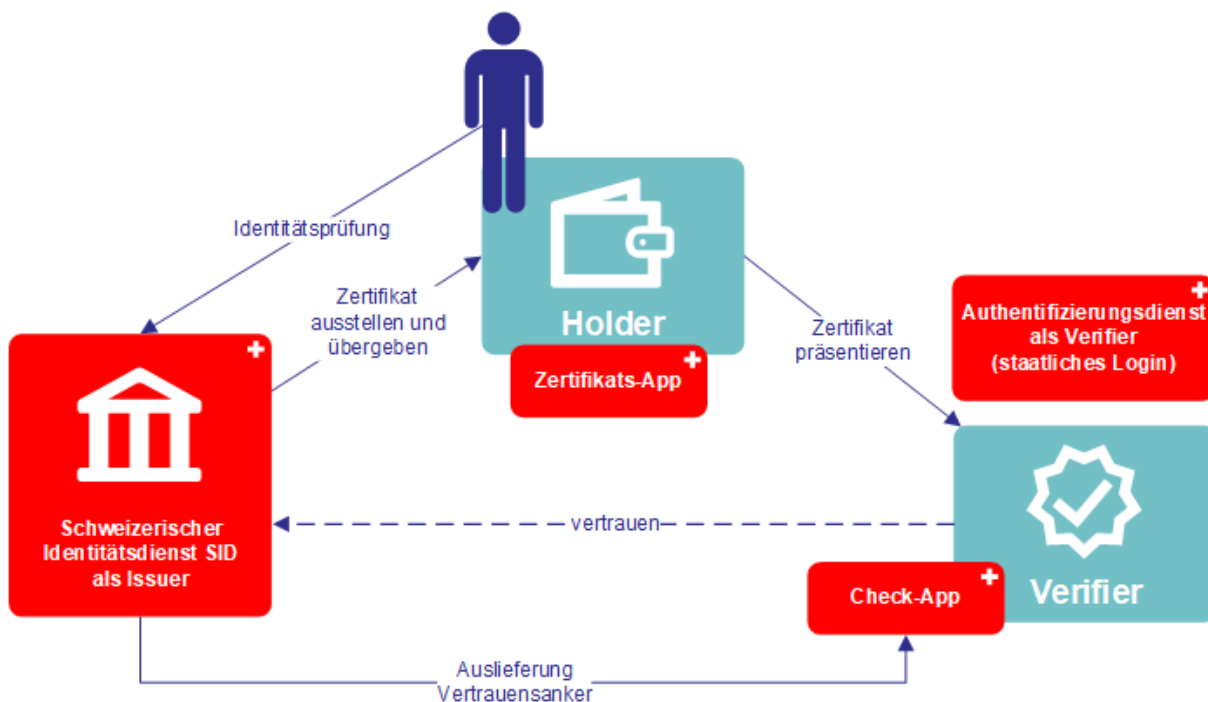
Identitätsprüfung

Zertifikat ausstellen und übergeben

Holder

Zertifikats-App

Zertifikat präsentieren

Authentifizierungsdienst als Verifier (staatliches Login)

Schweizerischer Identitätsdienst SID als Issuer

vertrauen

Check-App

Verifier

Auslieferung Vertrauensanker